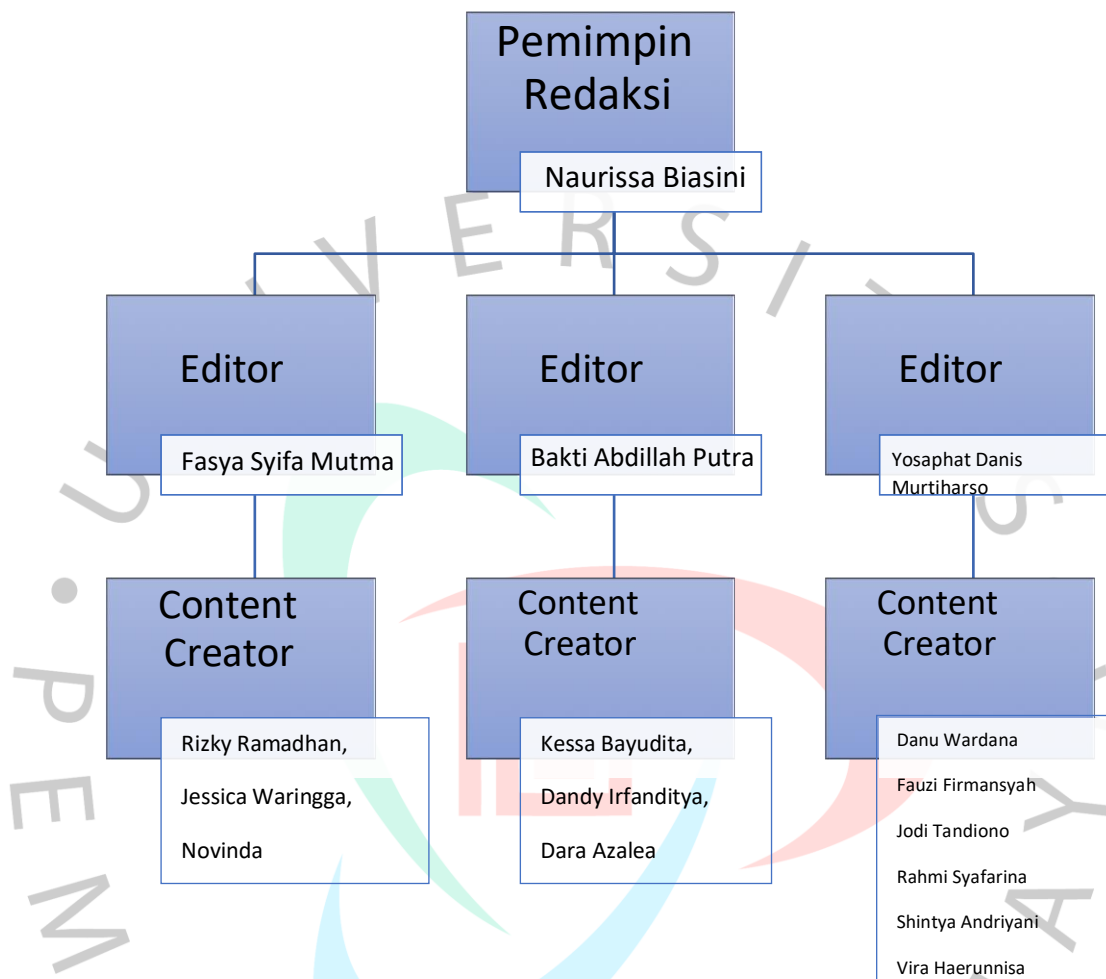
Pemimpin Redaksi

Naurissa Biasini

Editor

Fasya Syifa Mutma

Editor

Bakti Abdillah Putra

Editor

Yosaphat Danis Murtiharso

Content Creator

Rizky Ramadhan,

Jessica Waringga,

Novinda

Content Creator

Kessa Bayudita,

Dandy Irfanditya,

Dara Azalea

Content Creator

Danu Wardana

Fauzi Firmansyah

Jodi Tandiono

Rahmi Syafarina

Shintya Andriyani

Vira Haerunnisa